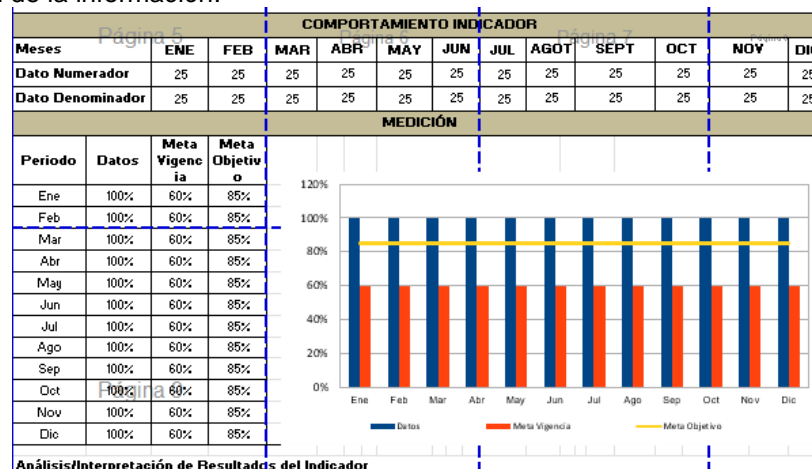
de la información.

| COMPORTAMIENTO INDICADOR | | | | | | | | | | | | |
|---|---|---|---|---|---|---|---|---|---|---|---|---|
| Meses | ENE | FEB | MAR | ABR | MAY | JUN | JUL | AGOT | SEPT | OCT | NOV | DIC |
| Dato Numerador | 25 | 25 | 25 | 25 | 25 | 25 | 25 | 25 | 25 | 25 | 25 | 25 |
| Dato Denominador | 25 | 25 | 25 | 25 | 25 | 25 | 25 | 25 | 25 | 25 | 25 | 25 |

Página 5 Página 6 Página 7 Página 8

MEDICIÓN

| Periodo | Datos | Meta Vigencia | Meta Objetivo |
|---|---|---|---|
| Ene | 100% | 60% | 85% |
| Feb | 100% | 60% | 85% |
| Mar | 100% | 60% | 85% |
| Abr | 100% | 60% | 85% |
| May | 100% | 60% | 85% |
| Jun | 100% | 60% | 85% |
| Jul | 100% | 60% | 85% |
| Ago | 100% | 60% | 85% |
| Sep | 100% | 60% | 85% |
| Oct | 100% | 60% | 85% |
| Nov | 100% | 60% | 85% |
| Dic | 100% | 60% | 85% |

Página 9

120%
100%
80%
60%
40%
20%
0%
Ene Feb Mar Abr May Jun Jul Ago Sep Oct Nov Dic

Datos Meta Vigencia Meta Objetivo

Análisis/Interpretación de Resultados del Indicador